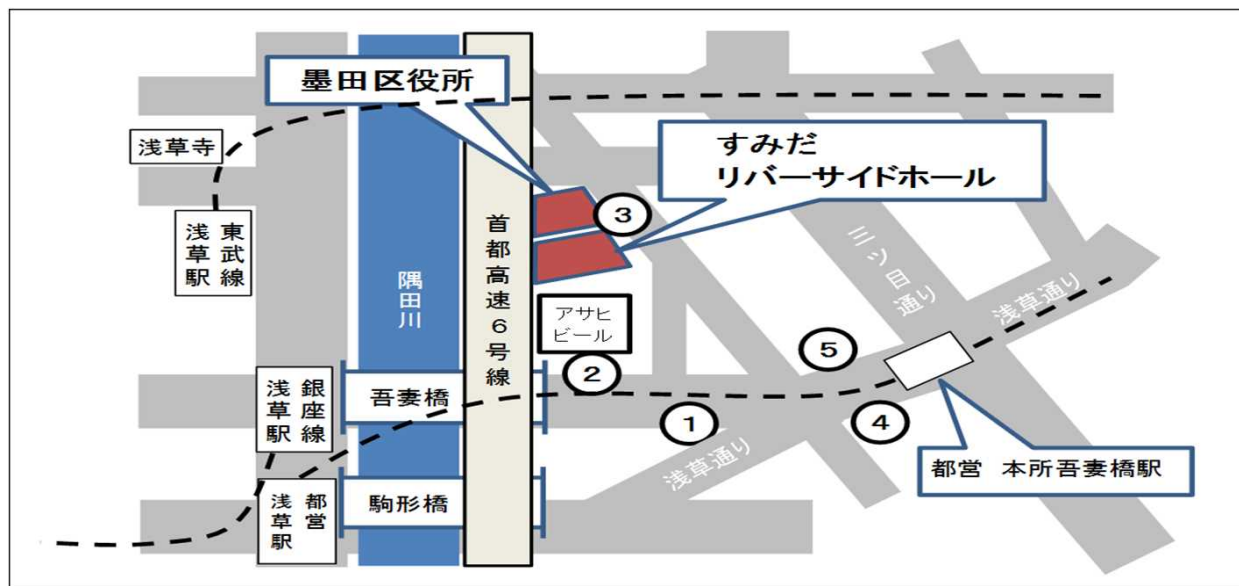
墨田区役所

すみだ
リバーサイドホール

浅草寺

東武線
浅草駅

隅田川

首都高速6号線

③

三ツ目通り

浅草通り

アサヒビール

②

⑤

銀座線
浅草駅

吾妻橋

①

④

浅草通り

都営 本所吾妻橋駅

都営
浅草駅

駒形橋